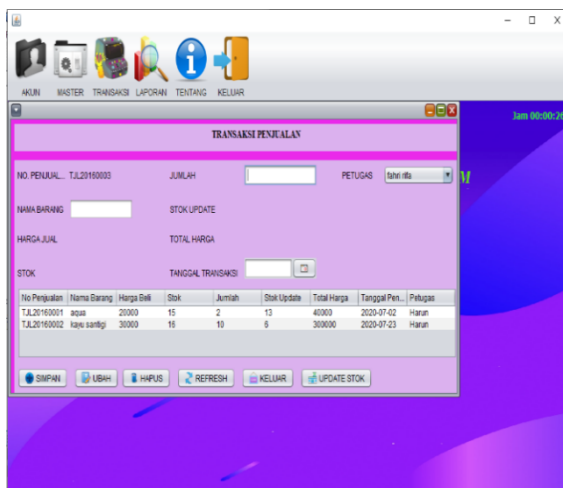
AKUN MASTER TRANSAKSI LAPORAN TENTANG KELUAR

Jam 00:00:2

TRANSAKSI PENJUALAN

NO. PENJUAL... TJL20160003

JUMLAH

PETUGAS fahri rifa

NAMA BARANG

STOK UPDATE

HARGA JUAL

TOTAL HARGA

STOK

TANGGAL TRANSAKSI

| No Penjualan | Nama Barang | Harga Beli | Stok | Jumlah | Stok Update | Total Harga | Tanggal Pen... | Petugas |
|---|---|---|---|---|---|---|---|---|
| TJL20160001 | aqua | 20000 | 15 | 2 | 13 | 40000 | 2020-07-02 | Harun |
| TJL20160002 | kayu santigi | 30000 | 16 | 10 | 6 | 300000 | 2020-07-23 | Harun |

SIMPAN UBAH HAPUS REFRESH KELUAR UPDATE STOK